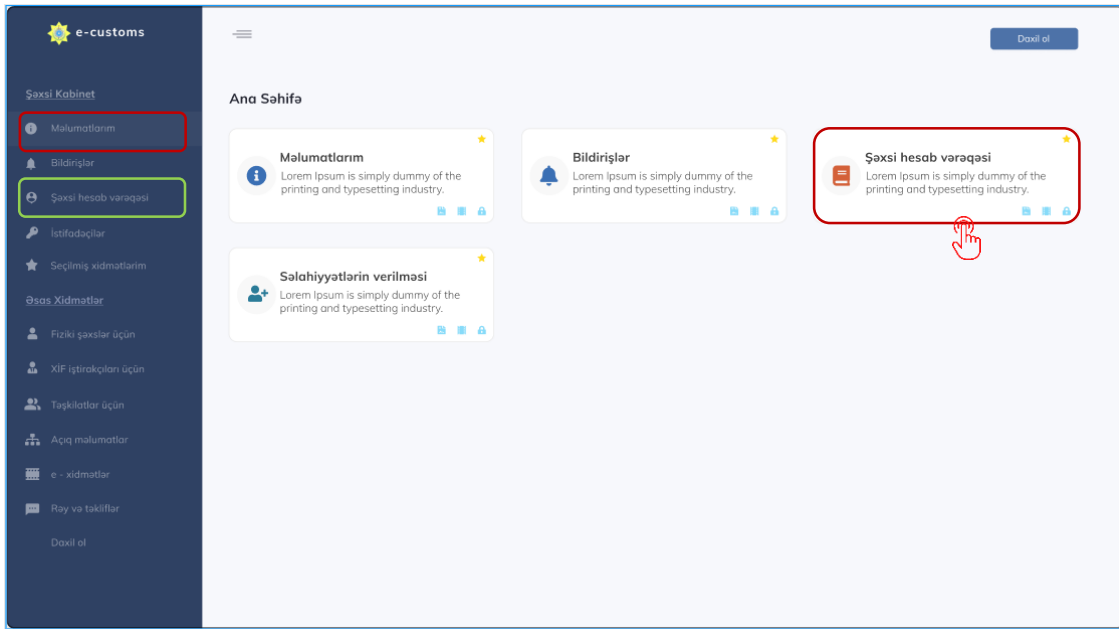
e-customs

Şəxsi Kabinet

Məlumatlarım

Bildirişlər

Şəxsi hesab vərəqəsi

İstifadəçilər

Seçilmiş xidmətlərim

Əsas Xidmətlər

Fiziki şəxslər üçün

XİF iştirakçıları üçün

Təşkilatlar üçün

Açıq məlumatlar

e - xidmətlər

Rəy və təkliflər

Daxil ol

Daxil ol

Ana Səhifə

Məlumatlarım
Lorem Ipsum is simply dummy of the printing and typesetting industry.

Bildirişlər
Lorem Ipsum is simply dummy of the printing and typesetting industry.

Şəxsi hesab vərəqəsi
Lorem Ipsum is simply dummy of the printing and typesetting industry.

Səlahiyyətlərin verilməsi
Lorem Ipsum is simply dummy of the printing and typesetting industry.